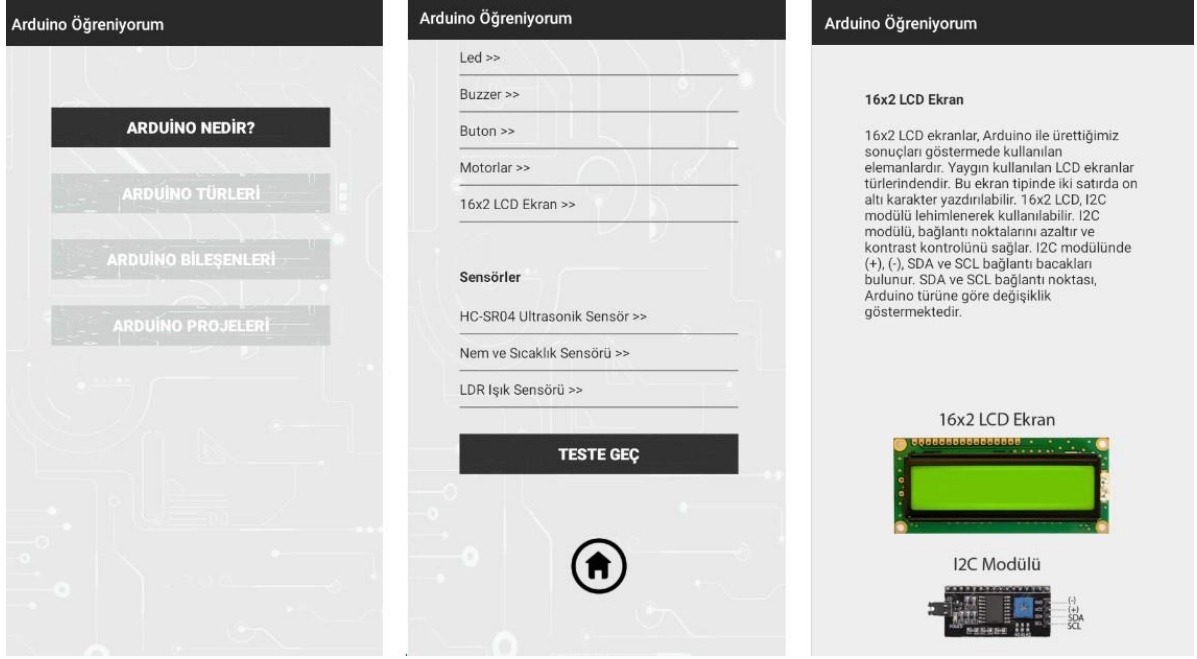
Arduino Öğreniyorum

ARDUİNO NEDİR?

ARDUİNO TÜRLERİ

ARDUİNO BİLEŞENLERİ

ARDUİNO PROJELERİ

Arduino Öğreniyorum

Led >>

Buzzer >>

Buton >>

Motorlar >>

16x2 LCD Ekran >>

Sensörler

HC-SR04 Ultrasonik Sensör >>

Nem ve Sıcaklık Sensörü >>

LDR Işık Sensörü >>

TESTE GEÇ

Arduino Öğreniyorum

16x2 LCD Ekran

16x2 LCD ekranlar, Arduino ile ürettiğimiz sonuçları göstermede kullanılan elemanlardır. Yaygın kullanılan LCD ekranlar türlerindendir. Bu ekran tipinde iki satırda on altı karakter yazdırılabilir. 16x2 LCD, I2C modülü lehimlenerek kullanılabilir. I2C modülü, bağlantı noktalarını azaltır ve kontrast kontrolünü sağlar. I2C modülünde (+), (-), SDA ve SCL bağlantı bacakları bulunur. SDA ve SCL bağlantı noktası, Arduino türüne göre değişiklik göstermektedir.

16x2 LCD Ekran

I2C Modülü

(-)
(+)
SDA
SCL